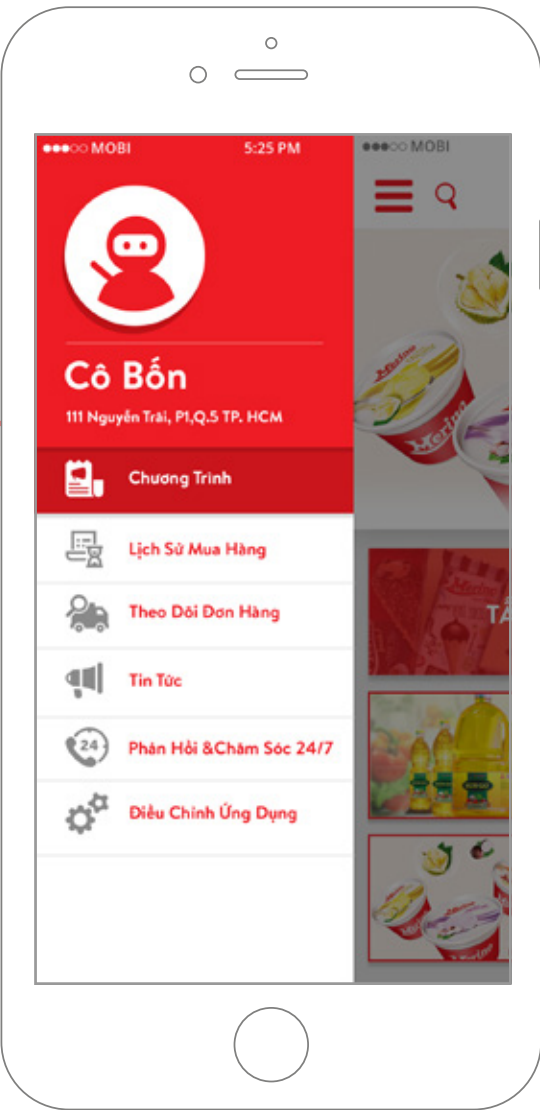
●●●○○ MOBI 5:25 PM

●●●○○ MOBI

Cô Bốn

111 Nguyễn Trãi, P1,Q.5 TP. HCM

Chương Trình

Lịch Sử Mua Hàng

Theo Dõi Đơn Hàng

Tin Tức

24

Phản Hồi &Chăm Sóc 24/7

Điều Chỉnh Ứng Dụng

Merino

Merino

TẢ

Merino

Merino